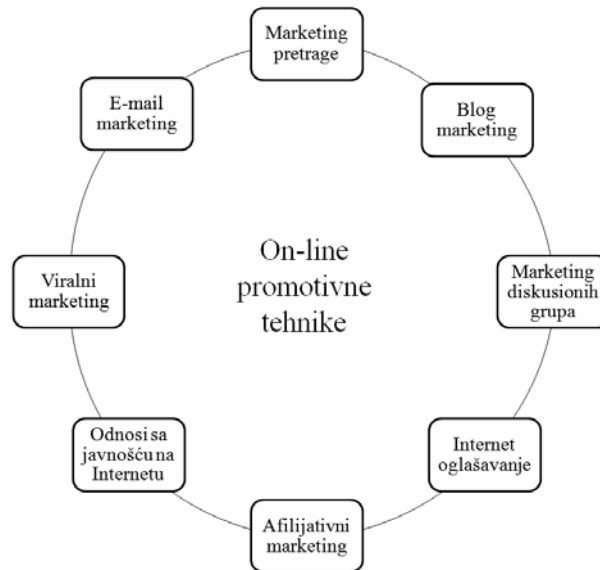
Marketing pretrage

Blog marketing

Marketing diskusionih grupa

Internet oglašavanje

Afilijativni marketing

Odnosi sa javnošću na Internetu

Viralni marketing

E-mail marketing

On-line promotivne tehnike